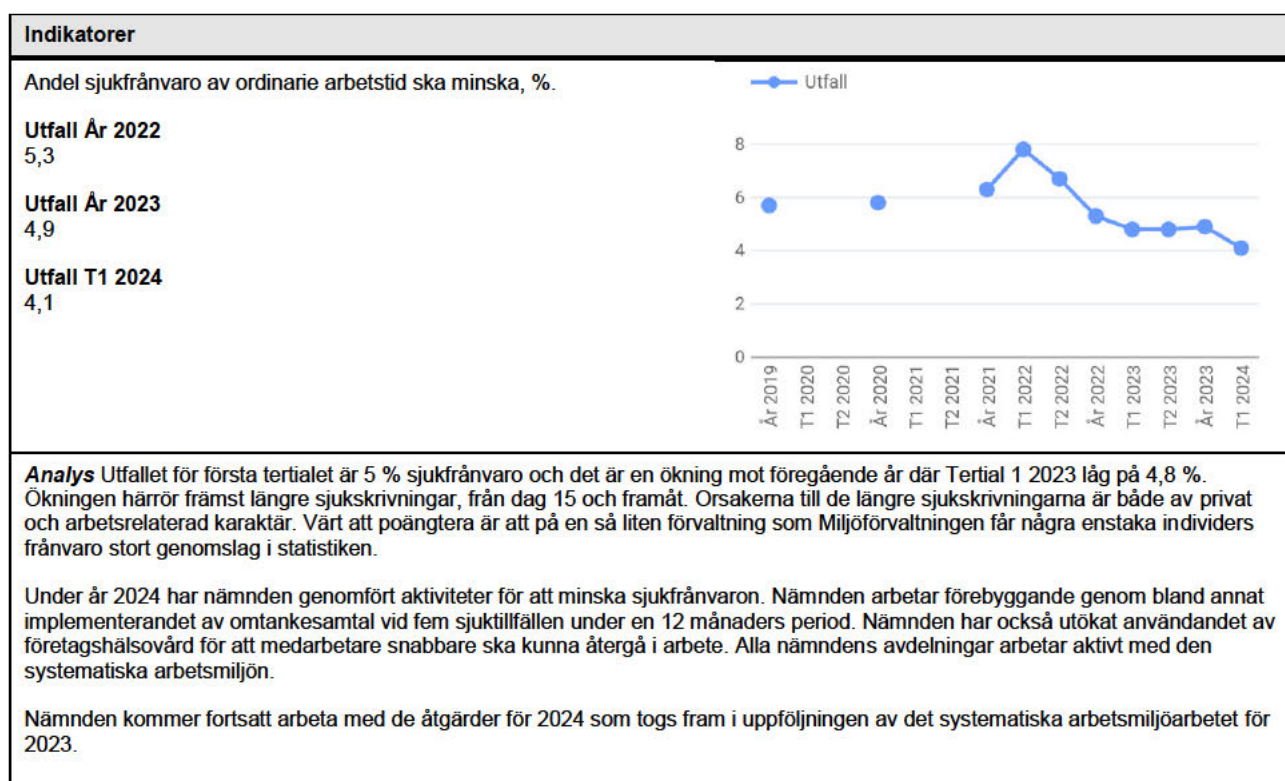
Indikatorer

Andel sjukfrånvaro av ordinarie arbetstid ska minska, %.

Utfall År 2022
5,3

Utfall År 2023
4,9

Utfall T1 2024
4,1

Utfall

8
6
4
2
0

År 2019
T1 2020
T2 2020
År 2020
T1 2021
T2 2021
År 2021
T1 2022
T2 2022
År 2022
T1 2023
T2 2023
År 2023
T1 2024

*Analys* Utfallet för första tertialet är 5 % sjukfrånvaro och det är en ökning mot föregående år där Tertial 1 2023 låg på 4,8 %. Ökningen härrör främst längre sjukskrivningar, från dag 15 och framåt. Orsakerna till de längre sjukskrivningarna är både av privat och arbetsrelaterad karaktär. Värt att poängtera är att på en så liten förvaltning som Miljöförvaltningen får några enstaka individers frånvaro stort genomslag i statistiken.

Under år 2024 har nämnden genomfört aktiviteter för att minska sjukfrånvaron. Nämnden arbetar förebyggande genom bland annat implementerandet av omtankesamtal vid fem sjuktillfällen under en 12 månaders period. Nämnden har också utökat användandet av företagshälsovård för att medarbetare snabbare ska kunna återgå i arbete. Alla nämndens avdelningar arbetar aktivt med den systematiska arbetsmiljön.

Nämnden kommer fortsatt arbeta med de åtgärder för 2024 som togs fram i uppföljningen av det systematiska arbetsmiljöarbetet för 2023.